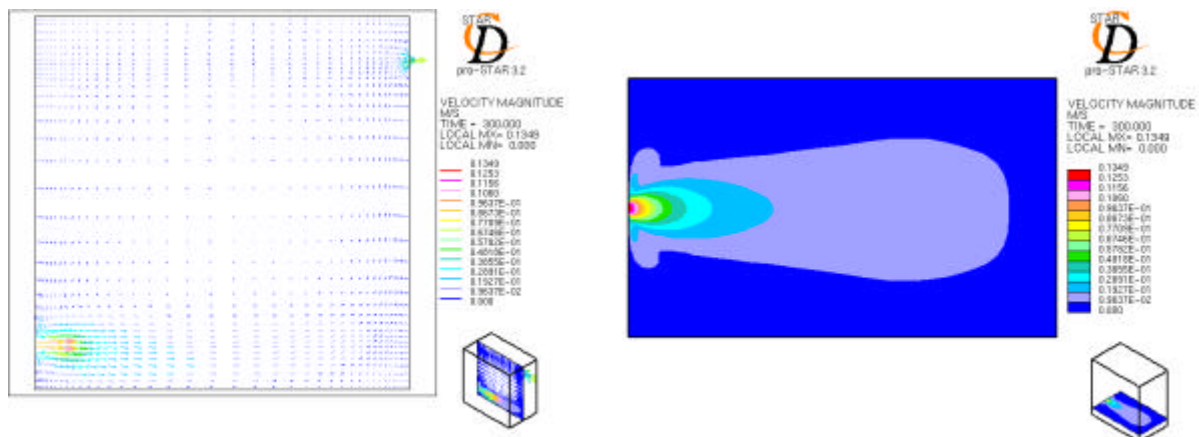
STAR D
pro-STAR 3.2

VELOCITY MAGNITUDE
M/S
TIME = 300.000
LOCAL MX= 0.1349
LOCAL MN= 0.000

0.1349
0.1253
0.1156
0.1060
0.9637E-01
0.8673E-01
0.7709E-01
0.6746E-01
0.5782E-01
0.4818E-01
0.3855E-01
0.2891E-01
0.1927E-01
0.9637E-02
0.000

STAR D
pro-STAR 3.2

VELOCITY MAGNITUDE
M/S
TIME = 300.000
LOCAL MX= 0.1349
LOCAL MN= 0.000

0.1349
0.1253
0.1156
0.1060
0.9637E-01
0.8673E-01
0.7709E-01
0.6746E-01
0.5782E-01
0.4818E-01
0.3855E-01
0.2891E-01
0.1927E-01
0.9637E-02
0.000